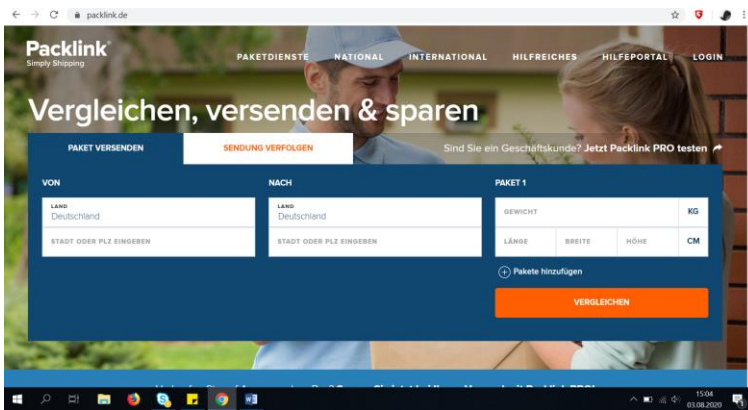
packlink.de

Packlink
Simply Shipping

PAKETDIENSTE NATIONAL INTERNATIONAL HILFREICHES HILFEPORTAL LOGIN

Vergleichen, versenden & sparen

PAKET VERSENDEN

SENDUNG VERFOLGEN

Sind Sie ein Geschäftskunde? Jetzt Packlink PRO testen

VON

LAND
Deutschland

STADT ODER PLZ EINGEBEN

NACH

LAND
Deutschland

STADT ODER PLZ EINGEBEN

PAKET 1

GEWICHT KG

LÄNGE BREITE HÖHE CM

Pakete hinzufügen

VERGLEICHEN

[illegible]

15:04
03.08.2020